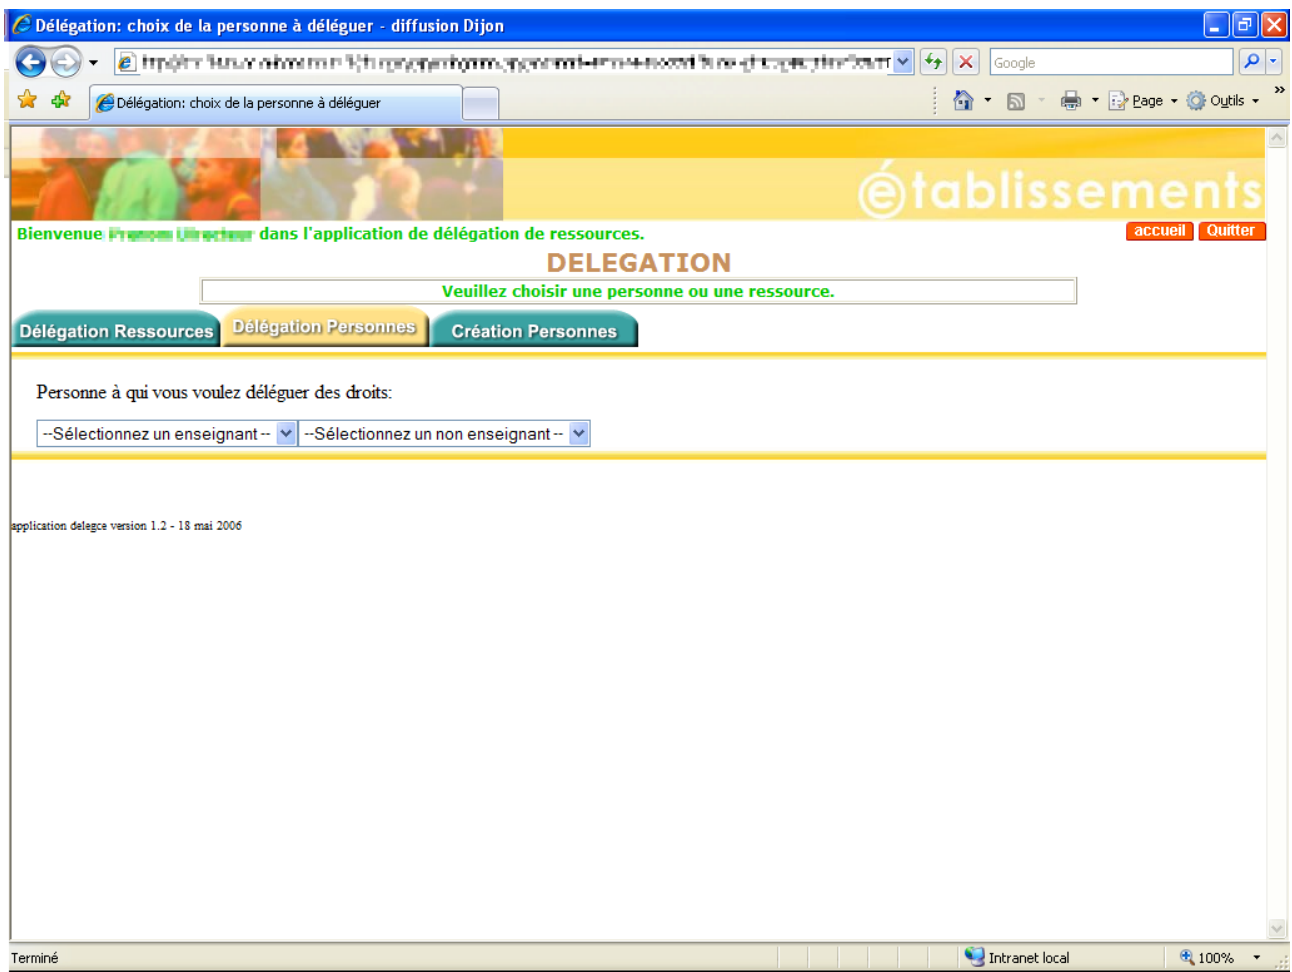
Délégation: choix de la personne à déléguer - diffusion Dijon

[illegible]

Google

Délégation: choix de la personne à déléguer

Page Outils

établissements

Bienvenue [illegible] dans l'application de délégation de ressources.

accueil Quitter

DELEGATION

Veuillez choisir une personne ou une ressource.

Délégation Ressources Délégation Personnes Création Personnes

Personne à qui vous voulez déléguer des droits:

--Sélectionnez un enseignant-- --Sélectionnez un non enseignant--

application delegce version 1.2 - 18 mai 2006

Terminé

Intranet local

100%